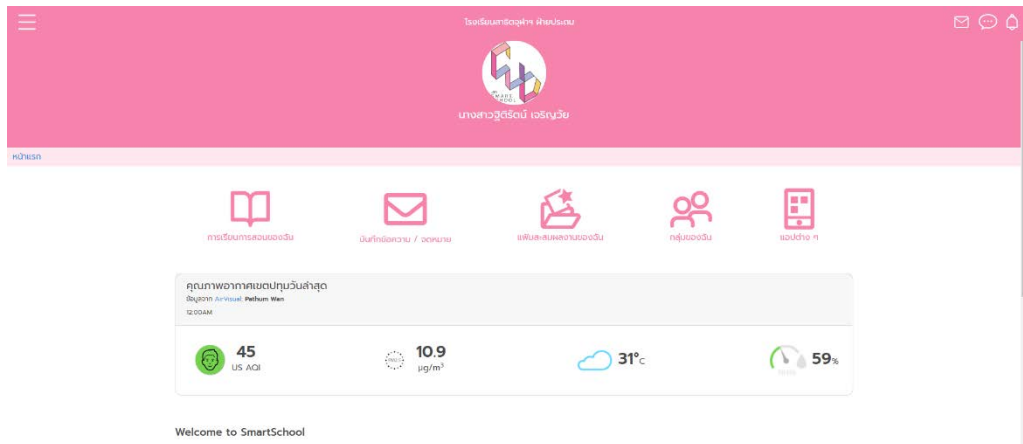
โรงเรียนสาธิตจุฬาฯ ฝ่ายประถม

SMART SCHOOL

นางสาวฐิติรัตน์ เจริญวัย

หน้าแรก

การเรียนการสอนของฉัน

บันทึกข้อความ / จดหมาย

แฟ้มสะสมผลงานของฉัน

กลุ่มของฉัน

แอปต่าง ๆ

คุณภาพอากาศเขตปทุมวันล่าสุด

ข้อมูลจาก AirVisual Pathum Wan

12:00AM

45
US AQI

PM2.5
10.9
μg/m³

31°c

59%

Welcome to SmartSchool